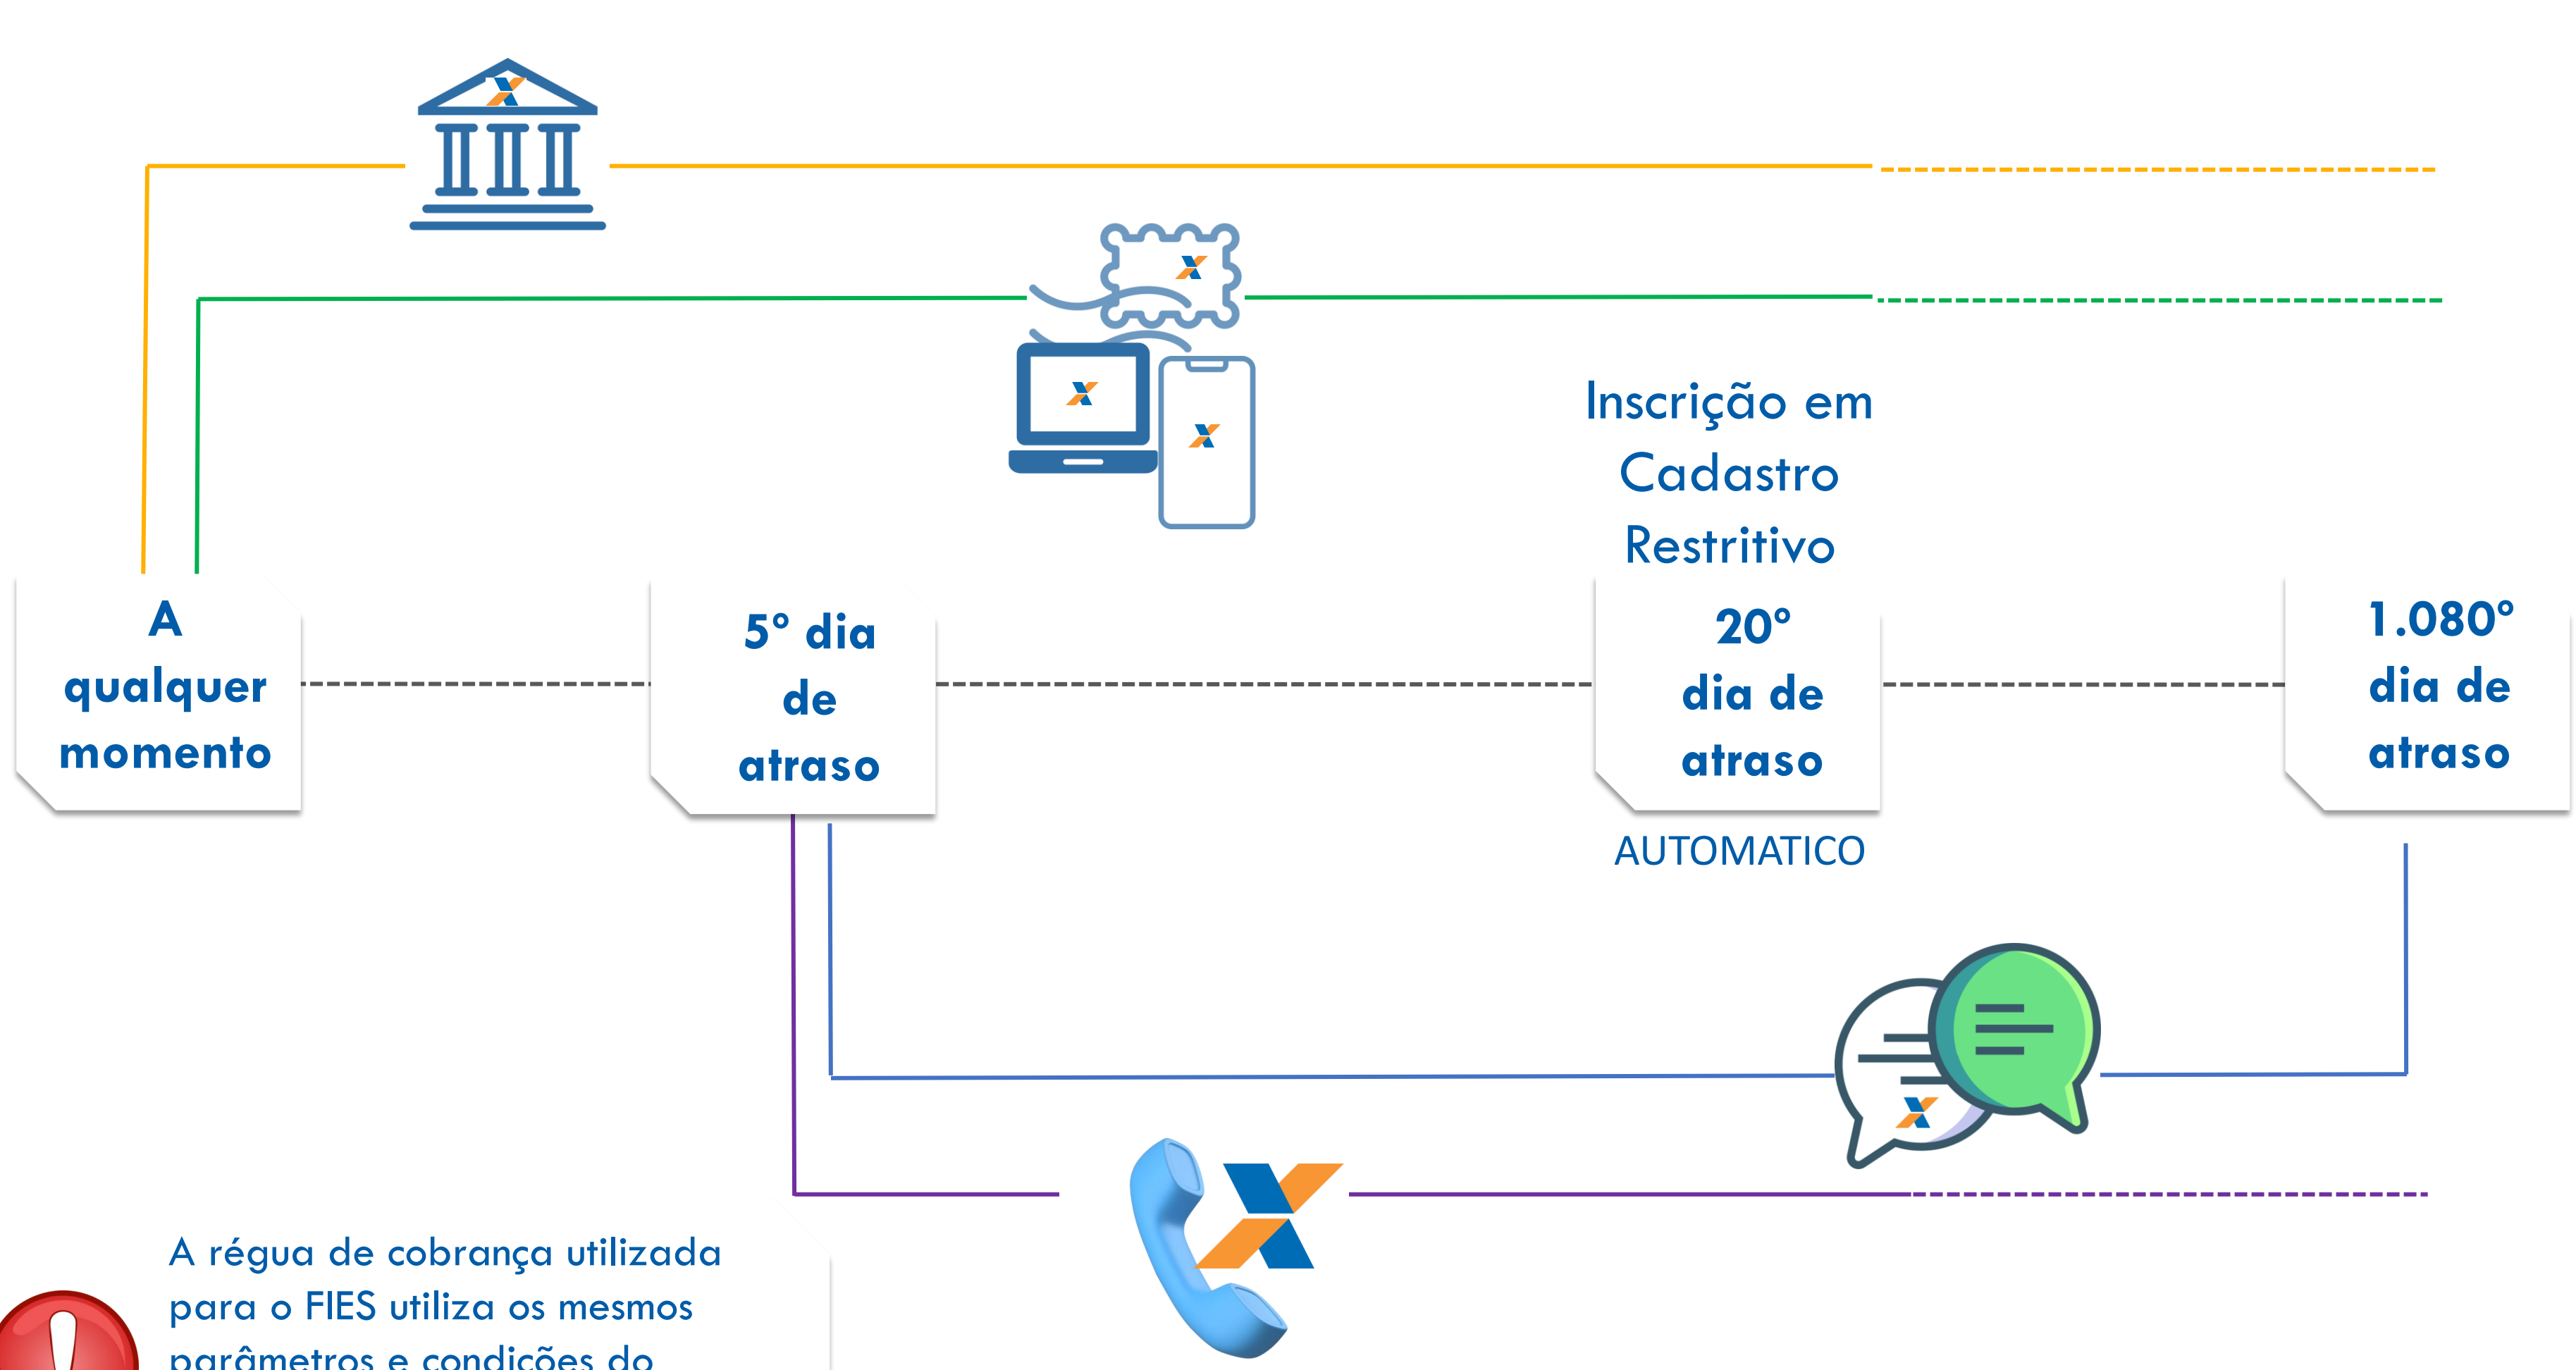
Inscrição em Cadastro Restritivo

A qualquer momento

5° dia de atraso

20° dia de atraso

AUTOMATICO

1.080° dia de atraso

A régua de cobrança utilizada para o FIES utiliza os mesmos parâmetros e condições do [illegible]